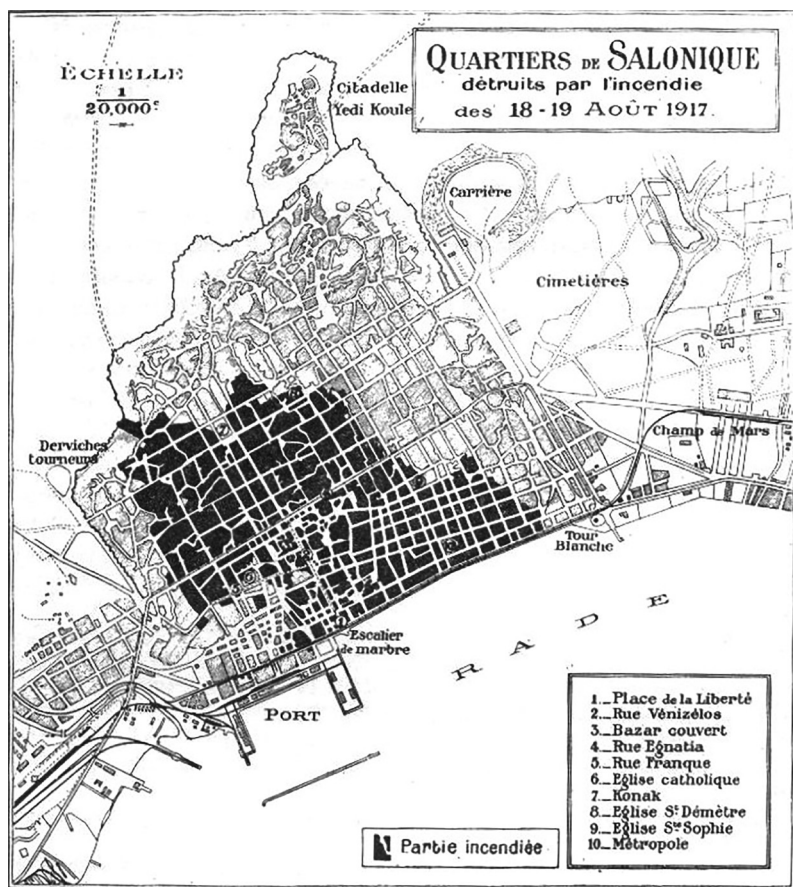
QUARTIERS DE SALONIQUE
détruits par l'incendie
des 18-19 AOUT 1917

ÉCHELLE
1
20,000e

Citadelle
Yedi Koule

Carrière

Cimetières

Derviches tourneurs

Champ de Mars

Tour Blanche

Escalier de marbre

RADE

PORT

1._Place de la Liberté
2._Rue Vénizélos
3._Bazar couvert
4._Rue Egnatia
5._Rue Franque
6._Eglise catholique
7._Konak
8._Eglise St Démètre
9._Eglise Ste Sophie
10._Métropole

Partie incendiée